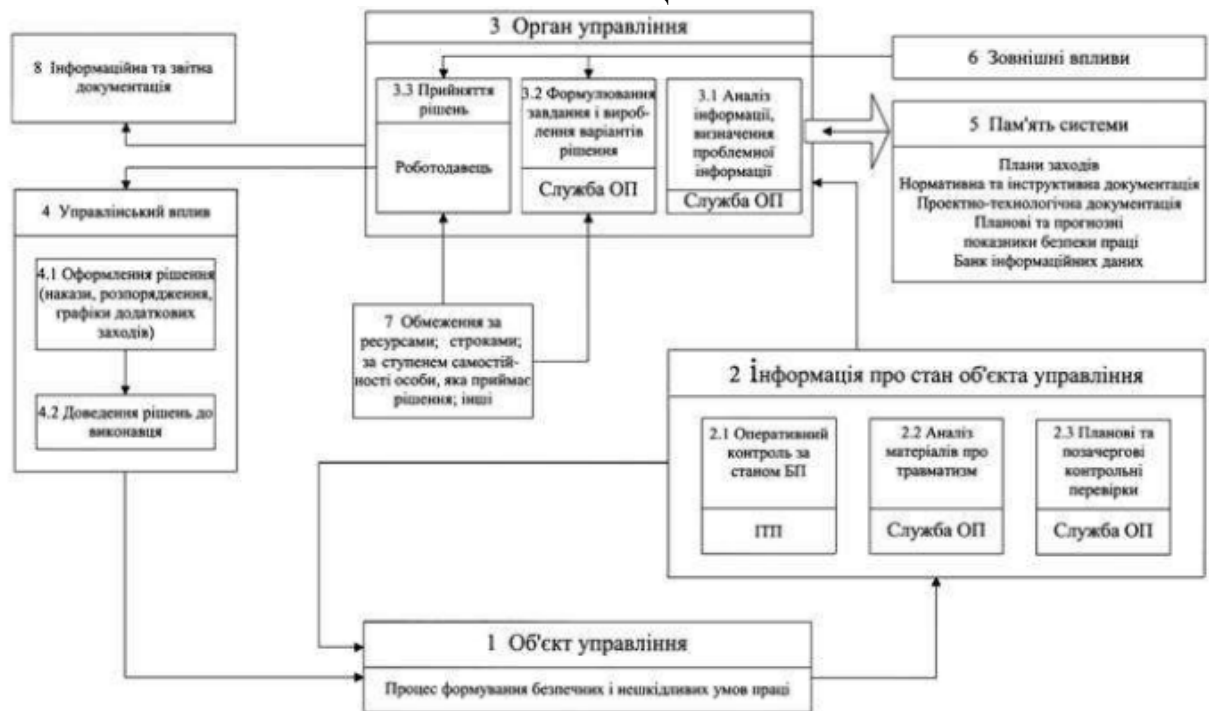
3 Орган управління

8 Інформаційна та звітна документація

3.3 Прийняття рішень

Роботодавець

3.2 Формулювання завдання і вироблення варіантів рішення

Служба ОП

3.1 Аналіз інформації, визначення проблемної інформації

Служба ОП

6 Зовнішні впливи

5 Пам'ять системи

Плани заходів
Нормативна та інструктивна документація
Проектно-технологічна документація
Планові та прогнозні показники безпеки праці
Банк інформаційних даних

4 Управлінський вплив

4.1 Оформлення рішення (накази, розпорядження, графіки додаткових заходів)

4.2 Доведення рішень до виконавців

7 Обмеження за ресурсами; строками; за ступенем самостійності особи, яка приймає рішення; інші

2 Інформація про стан об'єкта управління

2.1 Оперативний контроль за станом БП

ІТП

2.2 Аналіз матеріалів про травматизм

Служба ОП

2.3 Планові та позачергові контрольні перевірки

Служба ОП

1 Об'єкт управління

Процес формування безпечних і нешкідливих умов праці